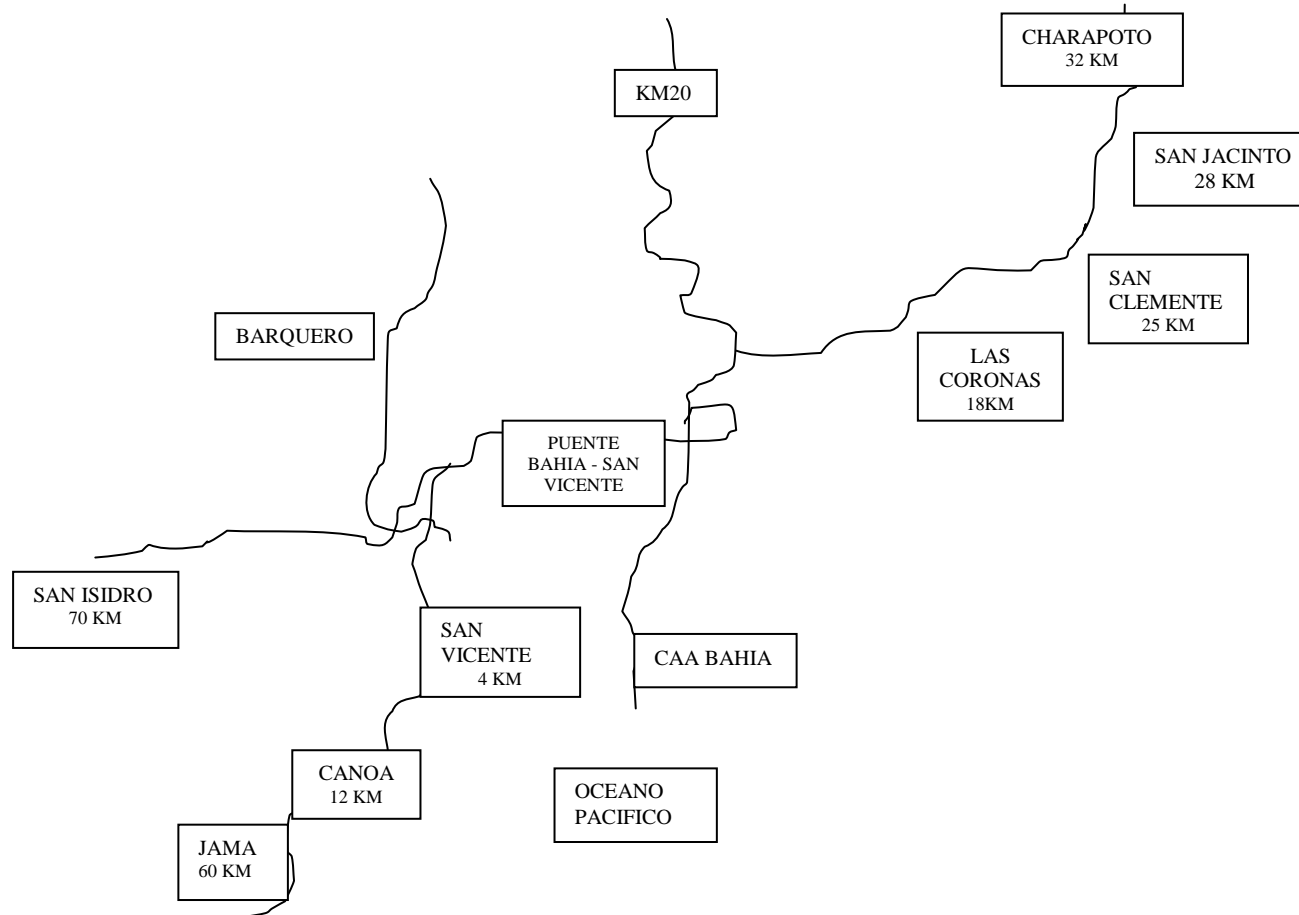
CHARAPOTO
32 KM

KM20

SAN JACINTO
28 KM

SAN CLEMENTE
25 KM

BARQUERO

LAS CORONAS
18KM

PUENTE BAHIA - SAN VICENTE

SAN ISIDRO
70 KM

SAN VICENTE
4 KM

CAA BAHIA

CANOA
12 KM

OCEANO PACIFICO

JAMA
60 KM